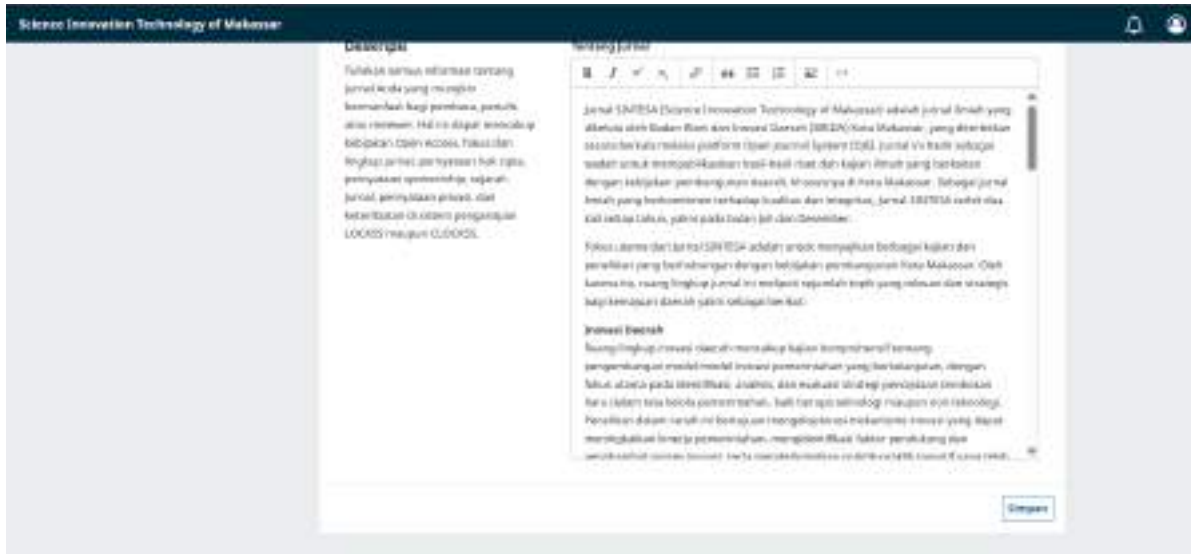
Science Innovation Technology of Makassar

Deskripsi

Tuliskan semua informasi tentang jurnal Anda yang mungkin bermanfaat bagi pembaca, penulis atau reviewer. Hal ini dapat mencakup kebijakan Open Access, fokus dan lingkup jurnal, pernyataan hak cipta, pernyataan sponsorship, sejarah jurnal, pernyataan privasi, dan keterlibatan di sistem pengarsipan LOCKSS maupun CLOCKSS.

Tentang Jurnal

Jurnal SINTESA (Science Innovation Technology of Makassar) adalah jurnal ilmiah yang dikelola oleh Badan Riset dan Inovasi Daerah (BRIDA) Kota Makassar, yang diterbitkan secara berkala melalui platform Open Journal System (OJS). Jurnal ini hadir sebagai wadah untuk mempublikasikan hasil-hasil riset dan kajian ilmiah yang berkaitan dengan kebijakan pembangunan daerah, khususnya di Kota Makassar. Sebagai jurnal ilmiah yang berkomitmen terhadap kualitas dan integritas, Jurnal SINTESA terbit dua kali setiap tahun, yakni pada bulan Juli dan Desember.

Fokus utama dari Jurnal SINTESA adalah untuk menyajikan berbagai kajian dan penelitian yang berhubungan dengan kebijakan pembangunan Kota Makassar. Oleh karena itu, ruang lingkup jurnal ini meliputi sejumlah topik yang relevan dan strategis bagi kemajuan daerah, yakni sebagai berikut:

Inovasi Daerah
Ruang lingkup inovasi daerah mencakup kajian komprehensif tentang pengembangan model-model inovasi pemerintahan yang berkelanjutan, dengan fokus utama pada identifikasi, analisis, dan evaluasi strategi penciptaan terobosan baru dalam tata kelola pemerintahan, baik berbasis teknologi maupun non-teknologi. Penelitian dalam ranah ini bertujuan mengeksplorasi mekanisme inovasi yang dapat meningkatkan kinerja pemerintahan, mengidentifikasi faktor pendukung dan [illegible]

Simpan